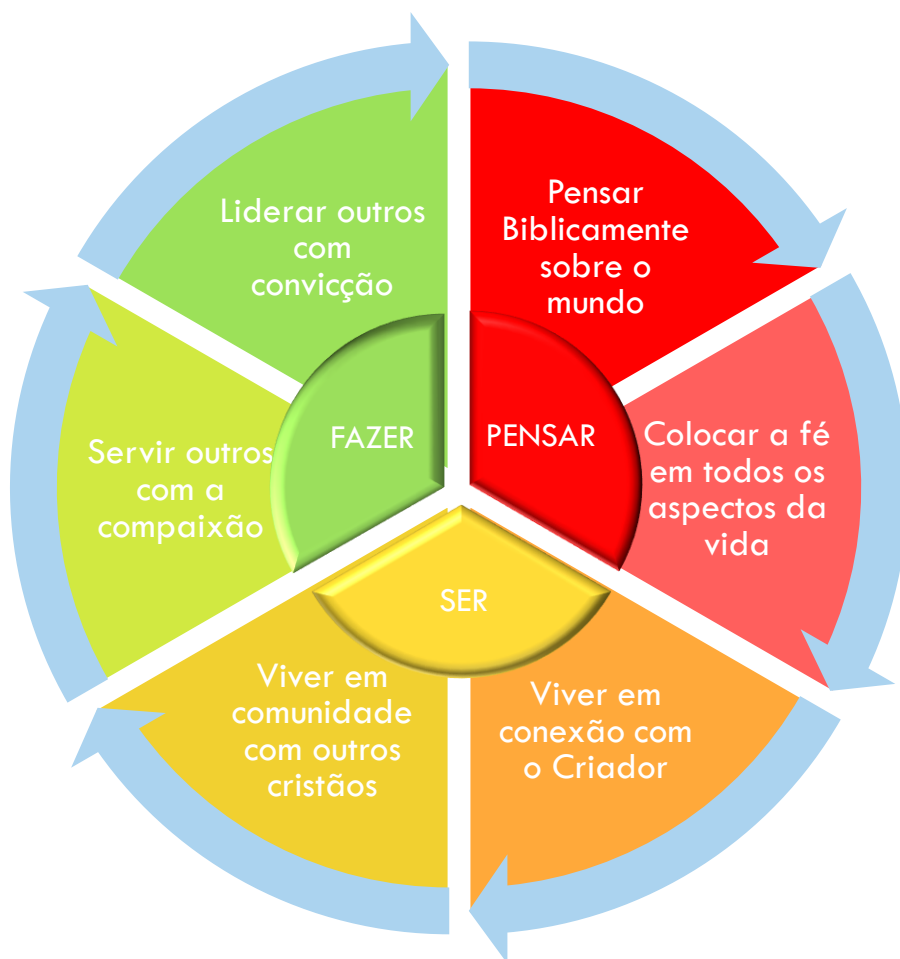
Pensar Biblicamente sobre o mundo

Colocar a fé em todos os aspectos da vida

Viver em conexão com o Criador

Viver em comunidade com outros cristãos

Servir outros com a compaixão

Liderar outros com convicção

PENSAR

SER

FAZER